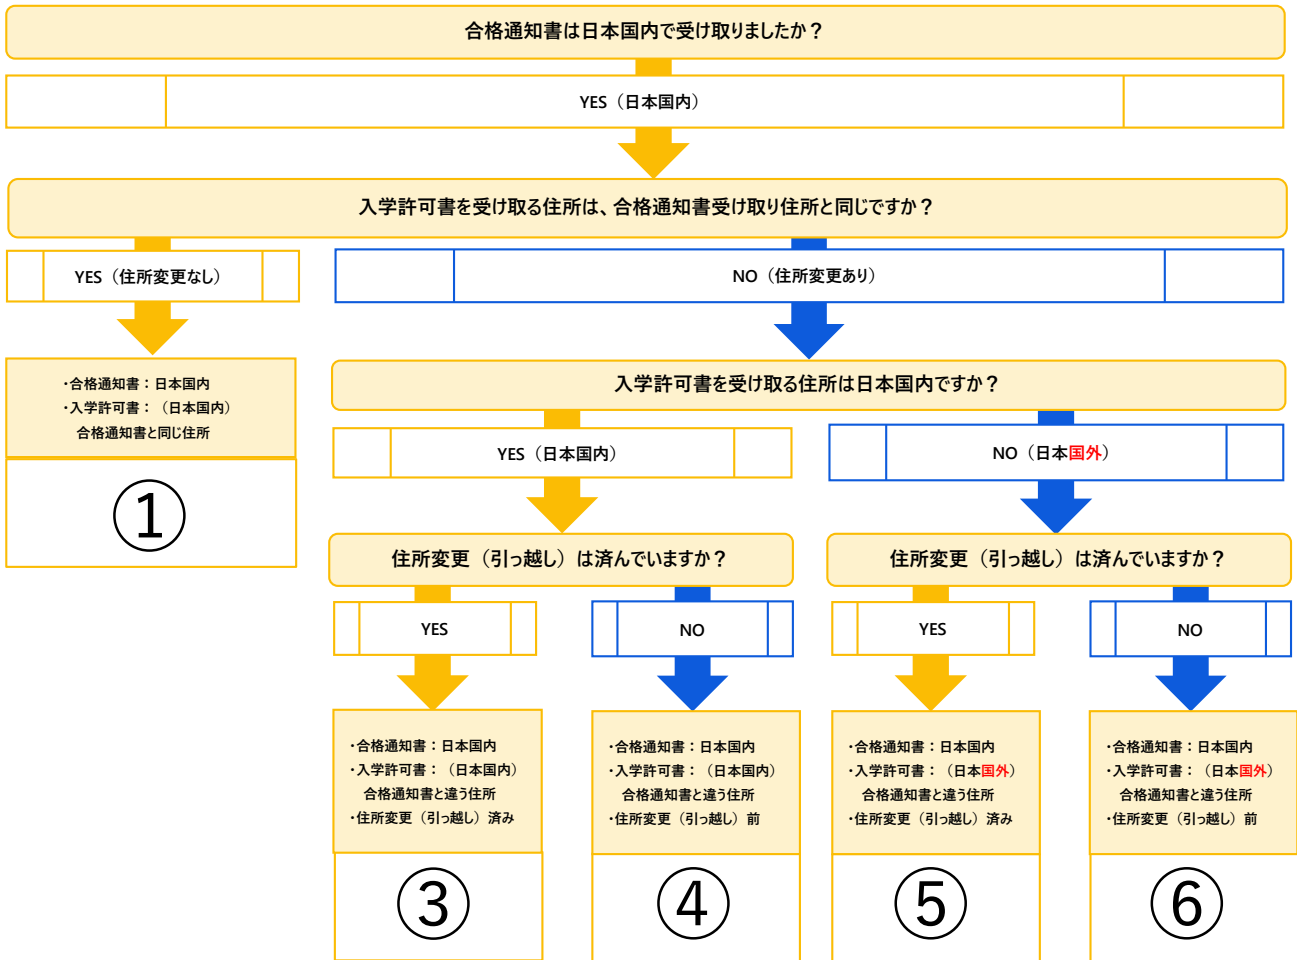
合格通知書は日本国内で受け取りましたか？

YES（日本国内）

入学許可書を受け取る住所は、合格通知書受け取り住所と同じですか？

YES（住所変更なし）

NO（住所変更あり）

・合格通知書：日本国内
・入学許可書：（日本国内）
合格通知書と同じ住所

①

入学許可書を受け取る住所は日本国内ですか？

YES（日本国内）

NO（日本国外）

住所変更（引っ越し）は済んでいますか？

住所変更（引っ越し）は済んでいますか？

YES

NO

YES

NO

・合格通知書：日本国内
・入学許可書：（日本国内）
合格通知書と違う住所
・住所変更（引っ越し）済み

③

・合格通知書：日本国内
・入学許可書：（日本国内）
合格通知書と違う住所
・住所変更（引っ越し）前

④

・合格通知書：日本国内
・入学許可書：（日本国外）
合格通知書と違う住所
・住所変更（引っ越し）済み

⑤

・合格通知書：日本国内
・入学許可書：（日本国外）
合格通知書と違う住所
・住所変更（引っ越し）前

⑥